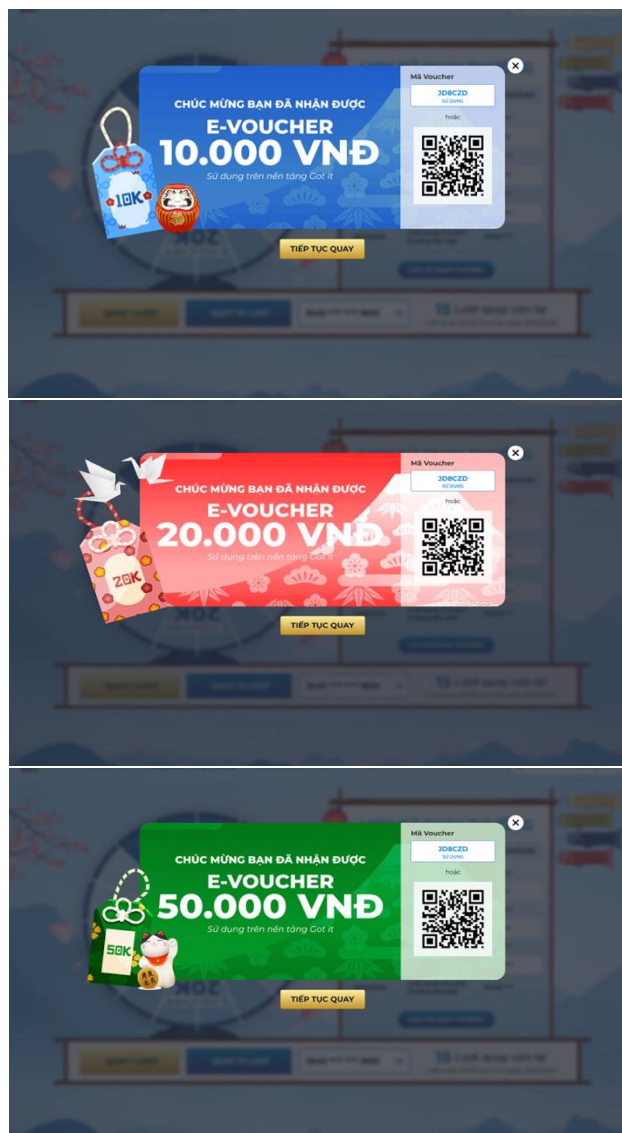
10K

CHÚC MỪNG BẠN ĐÃ NHẬN ĐƯỢC
E-VOUCHER
10.000 VNĐ
Sử dụng trên nền tảng Got it

Mã Voucher
JD8CZD
SỬ DỤNG
hoặc

TIẾP TỤC QUAY

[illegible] Lượt quay còn lại

20K

CHÚC MỪNG BẠN ĐÃ NHẬN ĐƯỢC
E-VOUCHER
20.000 VNĐ
Sử dụng trên nền tảng Got it

Mã Voucher
JD8CZD
SỬ DỤNG
hoặc

TIẾP TỤC QUAY

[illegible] Lượt quay còn lại

50K

CHÚC MỪNG BẠN ĐÃ NHẬN ĐƯỢC
E-VOUCHER
50.000 VNĐ
Sử dụng trên nền tảng Got it

Mã Voucher
JD8CZD
SỬ DỤNG
hoặc

TIẾP TỤC QUAY

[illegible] Lượt quay còn lại